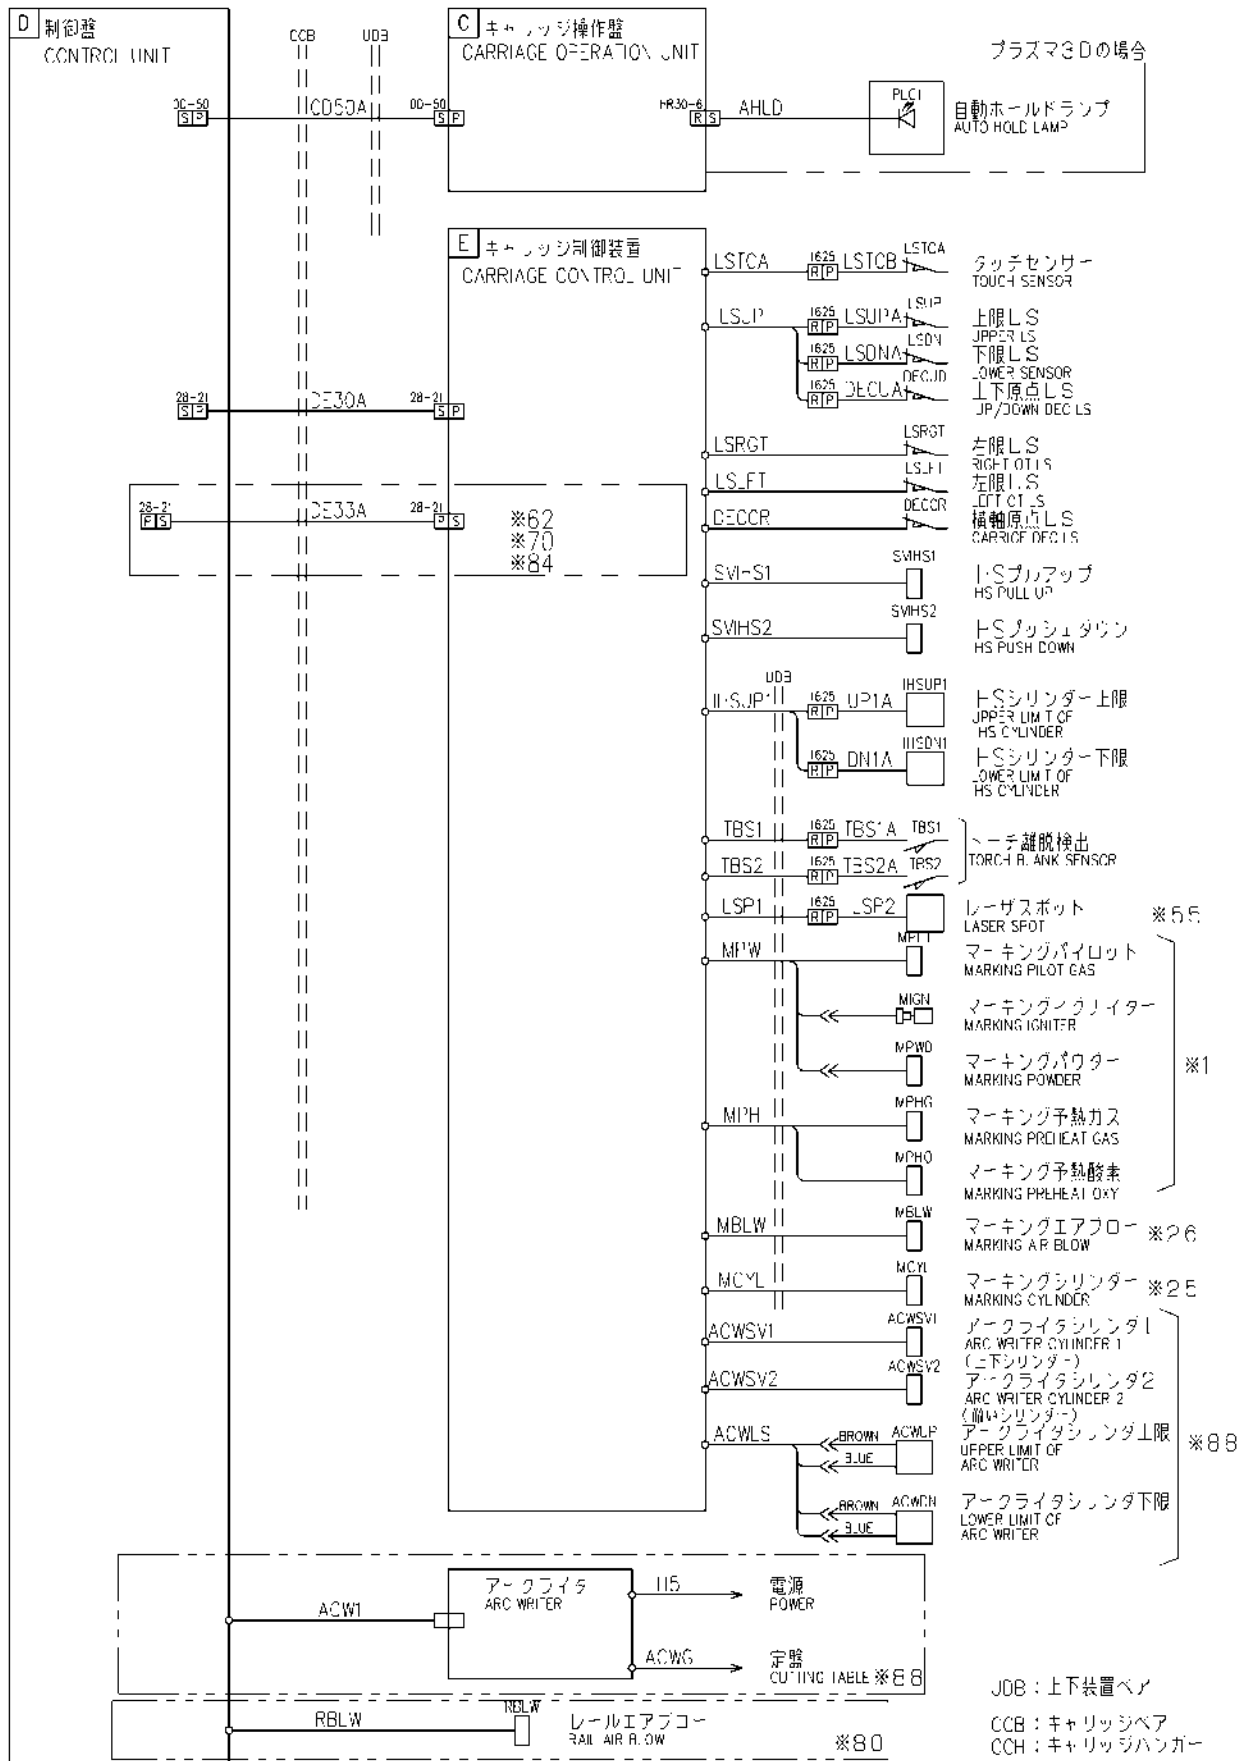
D 制御盤
CONTROL UNIT

CCB
UD3

C キャリッジ操作盤
CARRIAGE OPERATION UNIT

プラズマ3Dの場合

DC-50
SP
CD50A
DD-50
SP
HR30-6
RS
AHLD
PLC1
自動ホールドランプ
AUTO HOLD LAMP

E キャリッジ制御装置
CARRIAGE CONTROL UNIT

LSTCA
1625 RP LSTCB
LSTCA
タッチセンサー
TOUCH SENSOR

LSUP
1625 RP LSUPA
LSUP
上限LS
UPPER LS
1625 RP LSDNA
LSDN
下限LS
LOWER SENSOR
1625 RP DECLA
DECUD
上下原点LS
UP/DOWN DEC LS

28-21
SP
DE30A
28-21
SP

LSRGT
LSRGT
右限LS
RIGHT OT LS
LSLFT
LSLFT
左限LS
LEFT OT LS
DECCR
DECCR
横軸原点LS
CARRIGE DEC LS

28-21
PS
DE33A
28-21
PS
※62
※70
※84

SVHS1
SVHS1
HSプルアップ
HS PULL UP

SVHS2
SVHS2
HSプッシュダウン
HS PUSH DOWN

UD3
IHSUP1
1625 RP UP1A
IHSUP1
HSシリンダー上限
UPPER LIMIT OF HS CYLINDER
1625 RP DN1A
IHSDN1
HSシリンダー下限
LOWER LIMIT OF HS CYLINDER

TBS1
1625 RP TBS1A
TBS1
TBS2
1625 RP TBS2A
TBS2
トーチ離脱検出
TORCH BLANK SENSOR

LSP1
1625 RP LSP2
レーザスポット
LASER SPOT
※55

MPW
MPLT
マーキングパイロット
MARKING PILOT GAS
MIGN
マーキングイグナイター
MARKING IGNITER
MPWD
マーキングパウダー
MARKING POWDER
MPH
MPHG
マーキング予熱ガス
MARKING PREHEAT GAS
MPHO
マーキング予熱酸素
MARKING PREHEAT OXY
※1

MBLW
MBLW
マーキングエアブロー
MARKING AIR BLOW
※26

MCYL
MCYL
マーキングシリンダー
MARKING CYLINDER
※25

ACWSV1
ACWSV1
アークライタシリンダ1
ARC WRITER CYLINDER 1
(上下シリンダー)
ACWSV2
ACWSV2
アークライタシリンダ2
ARC WRITER CYLINDER 2
(前後シリンダー)
ACWLS
BROWN
BLUE
ACWUP
アークライタシリンダ上限
UPPER LIMIT OF ARC WRITER
BROWN
BLUE
ACWDN
アークライタシリンダ下限
LOWER LIMIT OF ARC WRITER
※88

ACW1
アークライタ
ARC WRITER
115
電源
POWER
ACWG
定盤
CUTTING TABLE ※88

RBLW
RBLW
レールエアブロー
RAIL AIR BLOW
※80

UDB：上下装置ベア
CCB：キャリッジベア
CCH：キャリッジハンガー